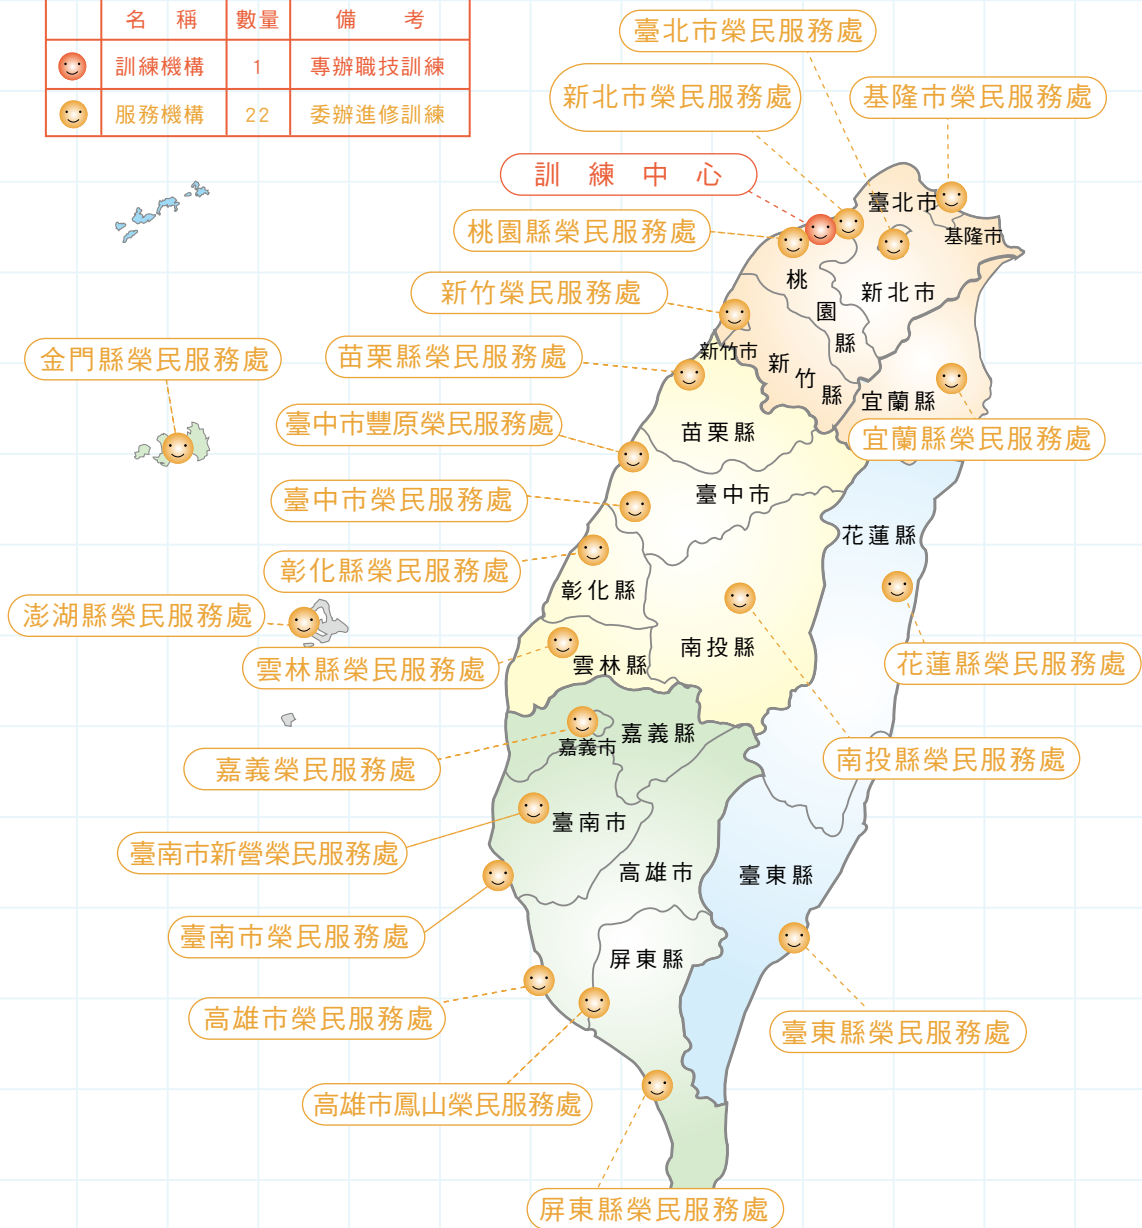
|  | 名稱 | 數量 | 備考 |
|---|---|---|---|
|  | 訓練機構 | 1 | 專辦職技訓練 |
|  | 服務機構 | 22 | 委辦進修訓練 |

臺北市榮民服務處
新北市榮民服務處
基隆市榮民服務處
訓練中心
桃園縣榮民服務處
新竹榮民服務處
金門縣榮民服務處
苗栗縣榮民服務處
臺中市豐原榮民服務處
臺中市榮民服務處
彰化縣榮民服務處
澎湖縣榮民服務處
雲林縣榮民服務處
宜蘭縣榮民服務處
花蓮縣榮民服務處
南投縣榮民服務處
嘉義榮民服務處
臺南市新營榮民服務處
臺南市榮民服務處
高雄市榮民服務處
高雄市鳳山榮民服務處
臺東縣榮民服務處
屏東縣榮民服務處

臺北市
基隆市
新北市
桃園縣
新竹市
新竹縣
宜蘭縣
苗栗縣
臺中市
花蓮縣
彰化縣
南投縣
雲林縣
嘉義縣
嘉義市
臺南市
高雄市
臺東縣
屏東縣